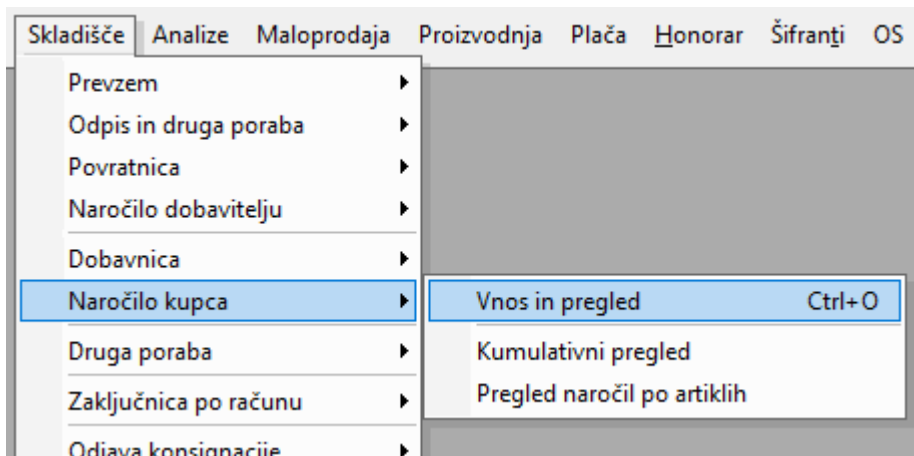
Skladišče Analize Maloprodaja Proizvodnja Plača Honorar Šifranti OS

Prevzem
Odpis in druga poraba
Povratnica
Naročilo dobavitelju
Dobavnica
Naročilo kupca
Druga poraba
Zaključnica po računu
Odjava konsignacije

Vnos in pregled Ctrl+O
Kumulativni pregled
Pregled naročil po artiklih